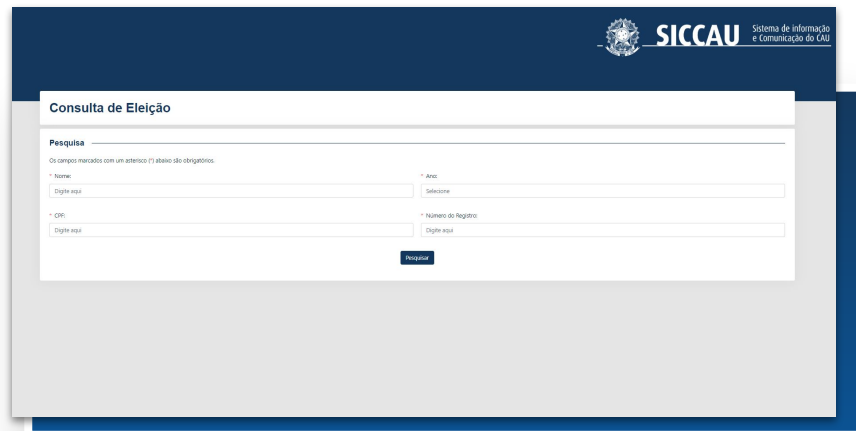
SICCAU Sistema de informação e Comunicação do CAU

Consulta de Eleição

Pesquisa

Os campos marcados com um asterisco (*) abaixo são obrigatórios.

* Nome:
Digite aqui

* Ano:
Selecione

* CPF:
Digite aqui

* Número do Registro:
Digite aqui

Pesquisar